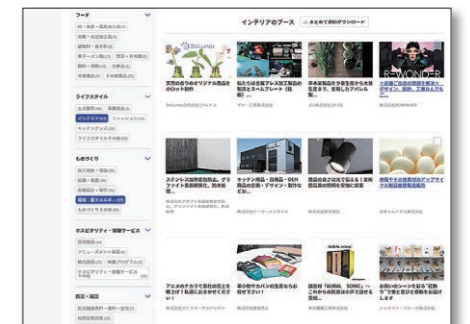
フード

ライフスタイル

インテリア

ものづくり

ホスピタリティ・体験サービス

飲食・雑貨

インテリアのブース

まとめて資料ダウンロード

BonLumi

天然の香りのオリジナル商品をホロット制作

私たちは全国ブレ文紙工商品の製造と新ホームアートリ（長期...

草本染製品を全設生地から丸実を取まで、営業した大ブルレ...

RE:WONDER

ワン家族のインテリアデザイン、設計、工事ならRE...

ステンレス加熱仕会技術と、デザイナー経験評価する、防水精...

キッチン商品・OEM商品の企画・デザイン・製作なりに...

商品の改良の性能となる！透明型の照明等生で当社を...

ジャセミー商品の部分組合せでアップサイクル製品開発を...

アミスみナカヤで農作品商品と利用をおおまかせしませんか？

麻の物をかバンの生産をから担当ですか？

漆器カタログ「AURAL SONIC」でこれからの商品を検証する

お好いのシーンを彩る"花瓶"でお茶を楽しむまもり